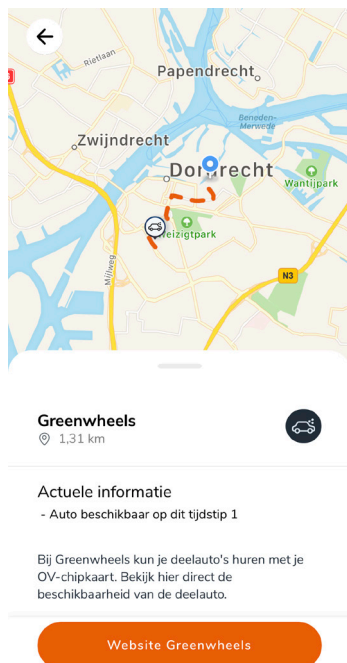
Rietlaan
Papendrecht
Zwijndrecht
Beneden-Merwede
Dordrecht
Wantijpark
Weizigtpark
Mijlweg
N3

Greenwheels
1,31 km

Actuele informatie
- Auto beschikbaar op dit tijdstip 1

Bij Greenwheels kun je deelauto's huren met je OV-chipkaart. Bekijk hier direct de beschikbaarheid van de deelauto.

Website Greenwheels